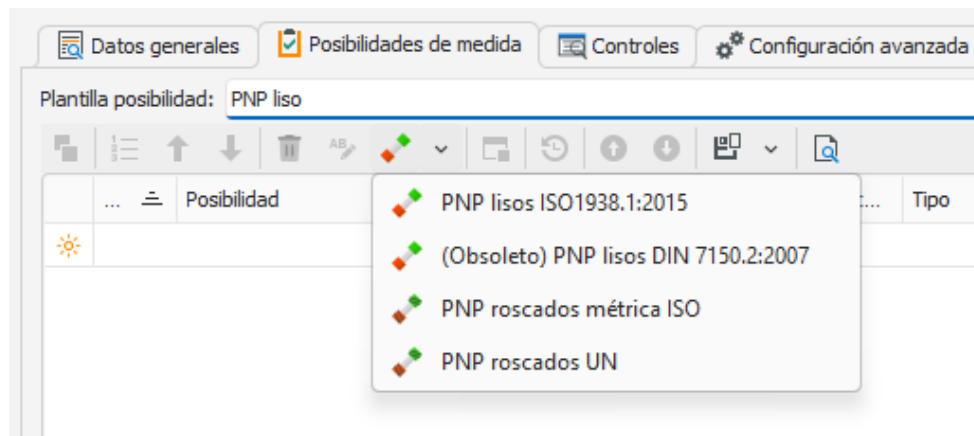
Datos generales | Posibilidades de medida | Controles | Configuración avanzada

Plantilla posibilidad: PNP liso

| ... | Posibilidad | ... | Tipo |

PNP lisos ISO1938.1:2015
(Obsoleto) PNP lisos DIN 7150.2:2007
PNP roscados métrica ISO
PNP roscados UN